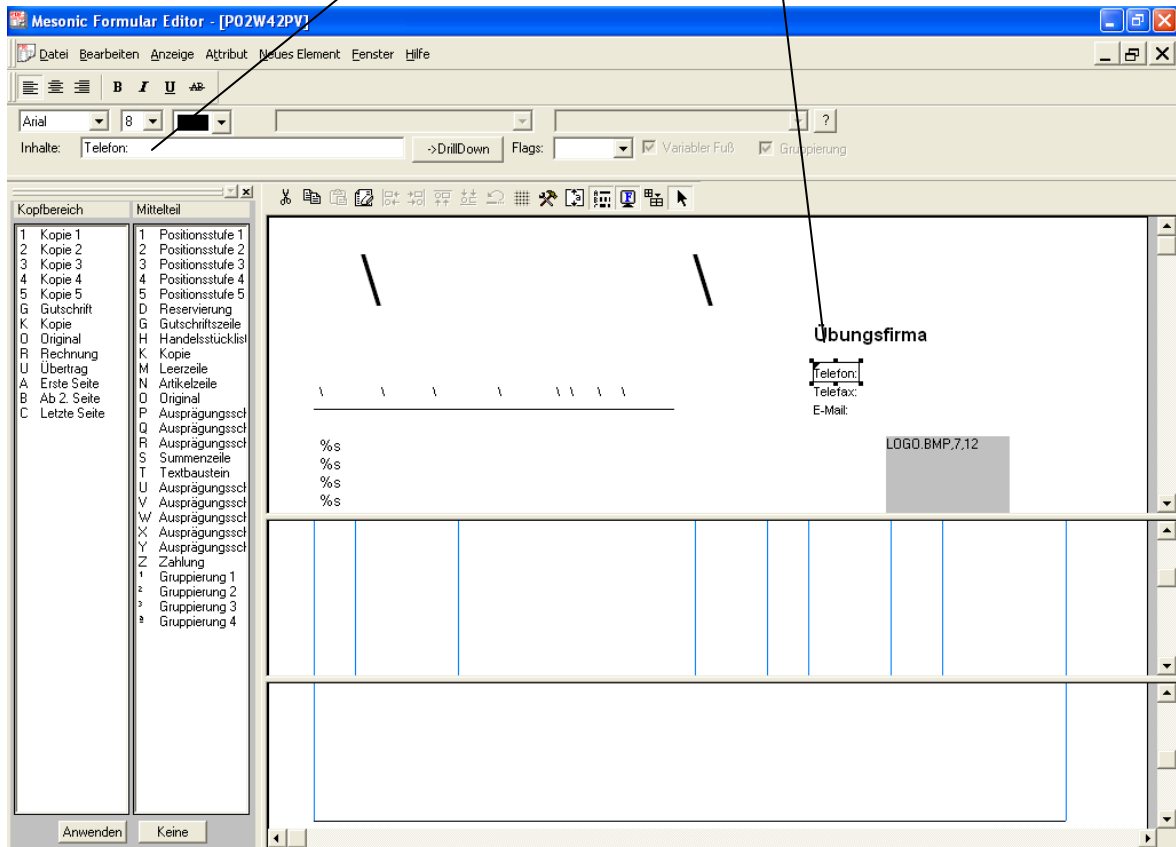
Mesonic Formular Editor - [P02W42PV]

Datei Bearbeiten Anzeige Attribut Neues Element Fenster Hilfe

B I U AB

Arial 8

?

Inhalte: Telefon:

->DrillDown Flags: Variabler Fuß Gruppierung

Kopfbereich

| | |
|---|---|
| 1 | Kopie 1 |
| 2 | Kopie 2 |
| 3 | Kopie 3 |
| 4 | Kopie 4 |
| 5 | Kopie 5 |
| G | Gutschrift |
| K | Kopie |
| O | Original |
| R | Rechnung |
| U | Übertrag |
| A | Erste Seite |
| B | Ab 2. Seite |
| C | Letzte Seite |

Mittelteil

| | |
|---|---|
| 1 | Positionsstufe 1 |
| 2 | Positionsstufe 2 |
| 3 | Positionsstufe 3 |
| 4 | Positionsstufe 4 |
| 5 | Positionsstufe 5 |
| D | Reservierung |
| G | Gutschriftszeile |
| H | Handelsstücklist |
| K | Kopie |
| M | Leerzeile |
| N | Artikelzeile |
| O | Original |
| P | Ausprägungssch |
| Q | Ausprägungssch |
| R | Ausprägungssch |
| S | Summenzeile |
| T | Textbaustein |
| U | Ausprägungssch |
| V | Ausprägungssch |
| W | Ausprägungssch |
| X | Ausprägungssch |
| Y | Ausprägungssch |
| Z | Zahlung |
| ¹ | Gruppierung 1 |
| ² | Gruppierung 2 |
| ³ | Gruppierung 3 |
| ª | Gruppierung 4 |

Anwenden Keine

Übungsfirma

Telefon:
Telefax:
E-Mail:

%s
%s
%s
%s

LOGO.BMP,7,12